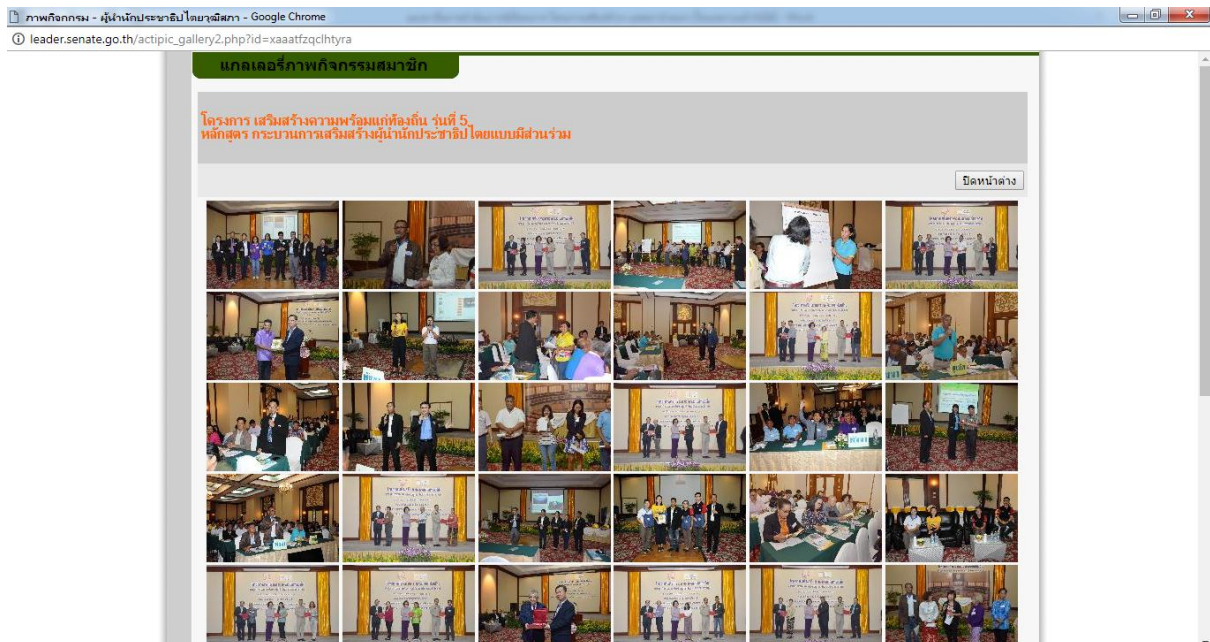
ภาพกิจกรรม - ผู้นำนักประชาธิปไตยวุฒิสภา - Google Chrome

leader.senate.go.th/actipic_gallery2.php?id=xaaatfzqclhtyra

แกลเลอรี่ภาพกิจกรรมสมาชิก

โครงการ เสริมสร้างความพร้อมแก่ท้องถิ่น รุ่นที่ 5
หลักสูตร กระบวนการเสริมสร้างผู้นำนักประชาธิปไตยแบบมีส่วนร่วม

ปิดหน้าต่าง